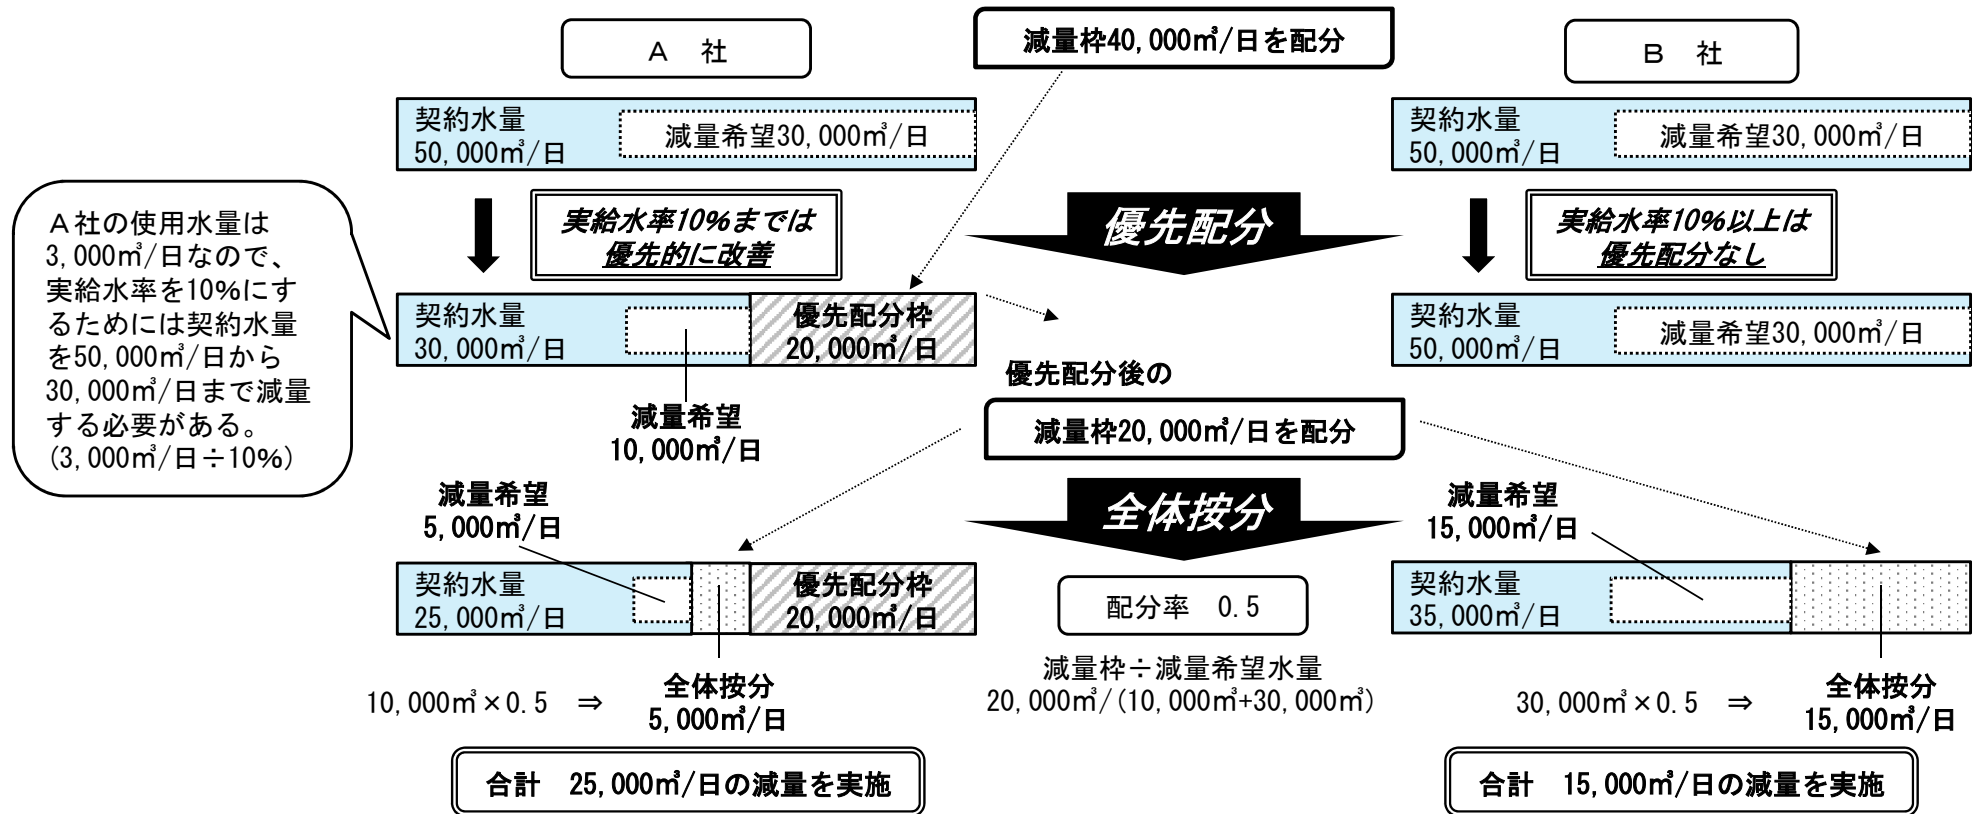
Ａ　社

減量枠40,000㎥/日を配分

Ｂ　社

契約水量
50,000㎥/日

減量希望30,000㎥/日

契約水量
50,000㎥/日

減量希望30,000㎥/日

Ａ社の使用水量は3,000㎥/日なので、実給水率を10%にするためには契約水量を50,000㎥/日から30,000㎥/日まで減量する必要がある。
(3,000㎥/日÷10%)

実給水率10%までは
優先的に改善

優先配分

実給水率10%以上は
優先配分なし

契約水量
30,000㎥/日

優先配分枠
20,000㎥/日

契約水量
50,000㎥/日

減量希望30,000㎥/日

優先配分後の

減量希望
10,000㎥/日

減量枠20,000㎥/日を配分

減量希望
5,000㎥/日

全体按分

減量希望
15,000㎥/日

契約水量
25,000㎥/日

優先配分枠
20,000㎥/日

配分率　0.5

契約水量
35,000㎥/日

減量枠÷減量希望水量
20,000㎥/(10,000㎥+30,000㎥)

10,000㎥×0.5　⇒

全体按分
5,000㎥/日

30,000㎥×0.5　⇒

全体按分
15,000㎥/日

合計　25,000㎥/日の減量を実施

合計　15,000㎥/日の減量を実施